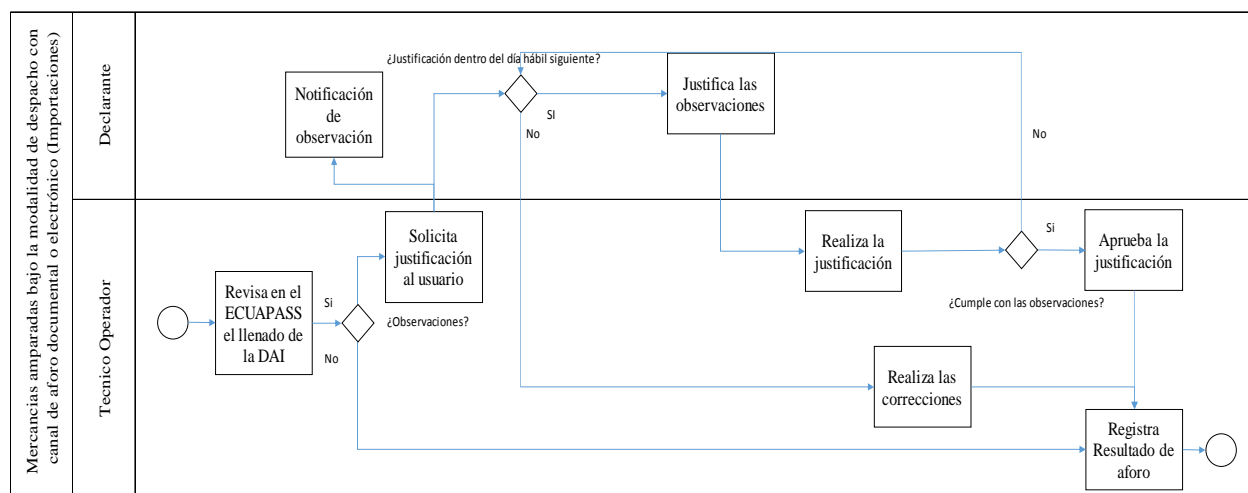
Mercancías amparadas bajo la modalidad de despacho con canal de aforo documental o electrónico (Importaciones)

Declarante

¿Justificación dentro del día hábil siguiente?

Notificación de observación

SI

No

Justifica las observaciones

No

Tecnico Operador

Solicita justificación al usuario

Realiza la justificación

Si

Aprueba la justificación

Revisa en el ECUAPASS el llenado de la DAI

Si

¿Observaciones?

No

¿Cumple con las observaciones?

Realiza las correcciones

Registra Resultado de aforo